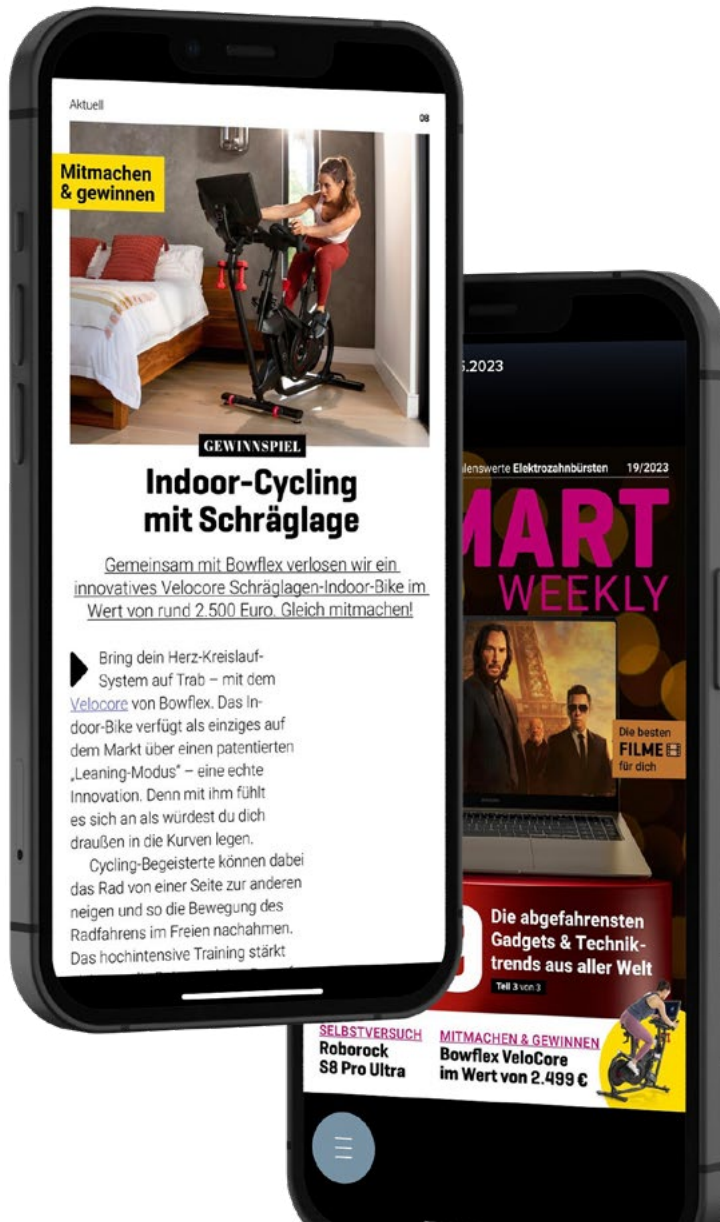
Aktuell

08

Mitmachen & gewinnen

GEWINNSPIEL

Indoor-Cycling mit Schräglage

Gemeinsam mit Bowflex verlosen wir ein innovatives Velocore Schräglagen-Indoor-Bike im Wert von rund 2.500 Euro. Gleich mitmachen!

Bring dein Herz-Kreislauf-System auf Trab – mit dem Velocore von Bowflex. Das Indoor-Bike verfügt als einziges auf dem Markt über einen patentierten „Leaning-Modus" – eine echte Innovation. Denn mit ihm fühlt es sich an als würdest du dich draußen in die Kurven legen.

Cycling-Begeisterte können dabei das Rad von einer Seite zur anderen neigen und so die Bewegung des Radfahrens im Freien nachahmen. Das hochintensive Training stärkt

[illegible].2023

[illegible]enswerte Elektrozahnbürsten 19/2023

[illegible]MART WEEKLY

Die besten FILME für dich

Die abgefahrensten Gadgets & Techniktrends aus aller Welt

Teil 3 von 3

SELBSTVERSUCH Roborock S8 Pro Ultra

MITMACHEN & GEWINNEN Bowflex VeloCore im Wert von 2.499 €